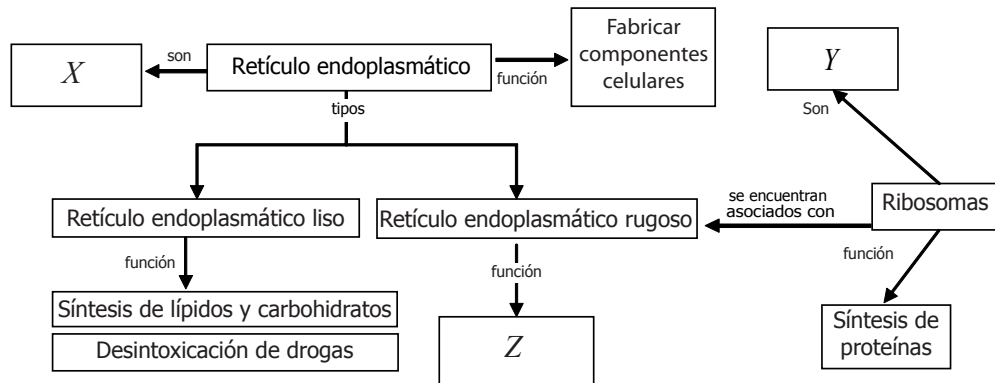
$X$

son

Retículo endoplasmático

función

Fabricar componentes celulares

$Y$

Son

tipos

Retículo endoplasmático liso

función

Síntesis de lípidos y carbohidratos

Desintoxicación de drogas

Retículo endoplasmático rugoso

función

$Z$

se encuentran asociados con

Ribosomas

función

Síntesis de proteínas